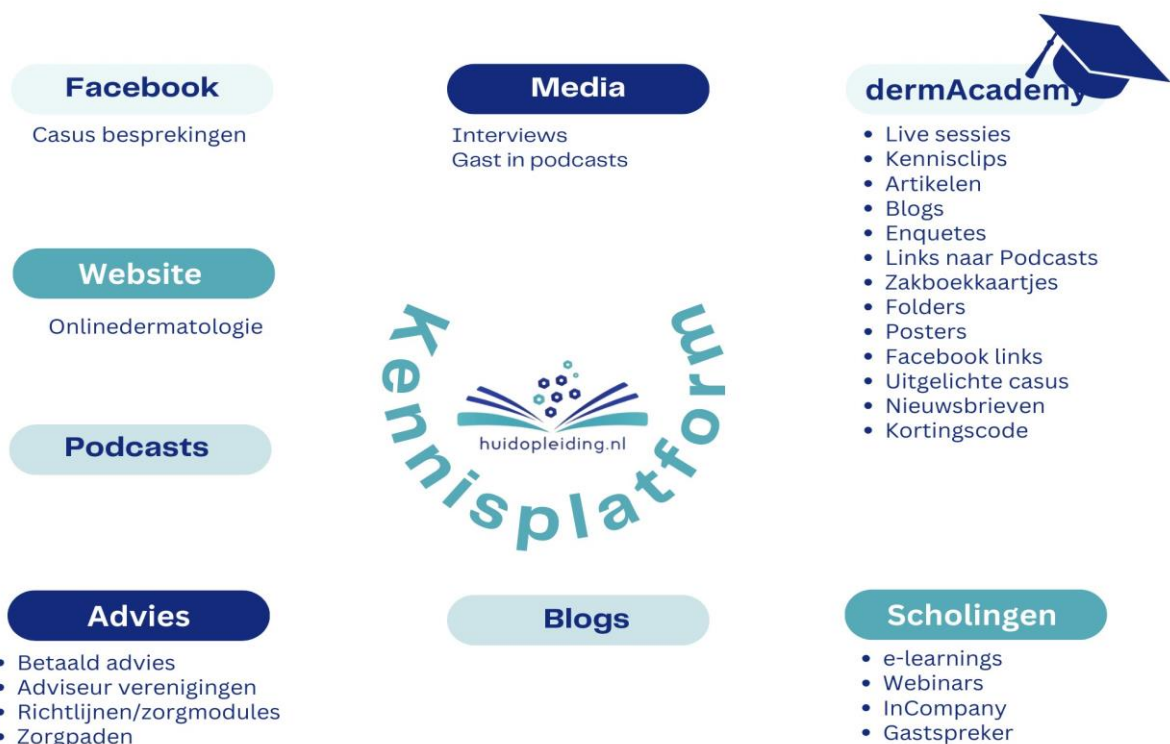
Facebook

Casus besprekingen

Media

Interviews
Gast in podcasts

dermAcademy

- Live sessies
- Kennisclips
- Artikelen
- Blogs
- Enquetes
- Links naar Podcasts
- Zakboekkaartjes
- Folders
- Posters
- Facebook links
- Uitgelichte casus
- Nieuwsbrieven
- Kortingscode

Website

Onlinedermatologie

Kennisplatform

huidopleiding.nl

Podcasts

Advies

- Betaald advies
- Adviseur verenigingen
- Richtlijnen/zorgmodules
- Zorgpaden

Blogs

Scholingen

- e-learnings
- Webinars
- InCompany
- Gastspreker